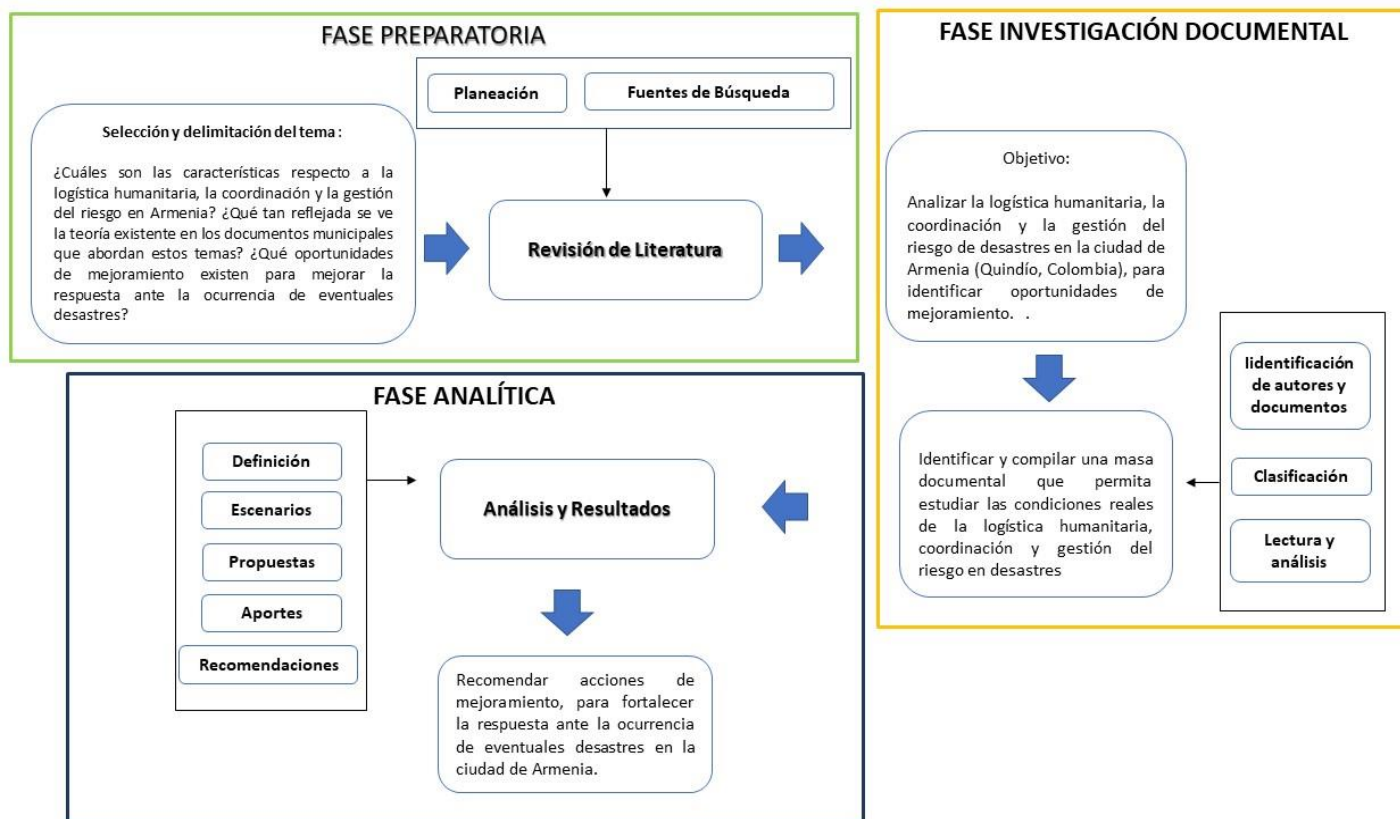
FASE PREPARATORIA

Planeación

Fuentes de Búsqueda

Selección y delimitación del tema :

¿Cuáles son las características respecto a la logística humanitaria, la coordinación y la gestión del riesgo en Armenia? ¿Qué tan reflejada se ve la teoría existente en los documentos municipales que abordan estos temas? ¿Qué oportunidades de mejoramiento existen para mejorar la respuesta ante la ocurrencia de eventuales desastres?

Revisión de Literatura

FASE INVESTIGACIÓN DOCUMENTAL

Objetivo:

Analizar la logística humanitaria, la coordinación y la gestión del riesgo de desastres en la ciudad de Armenia (Quindío, Colombia), para identificar oportunidades de mejoramiento. .

Iidentificación de autores y documentos

Clasificación

Lectura y análisis

Identificar y compilar una masa documental que permita estudiar las condiciones reales de la logística humanitaria, coordinación y gestión del riesgo en desastres

FASE ANALÍTICA

Definición

Escenarios

Propuestas

Aportes

Recomendaciones

Análisis y Resultados

Recomendar acciones de mejoramiento, para fortalecer la respuesta ante la ocurrencia de eventuales desastres en la ciudad de Armenia.